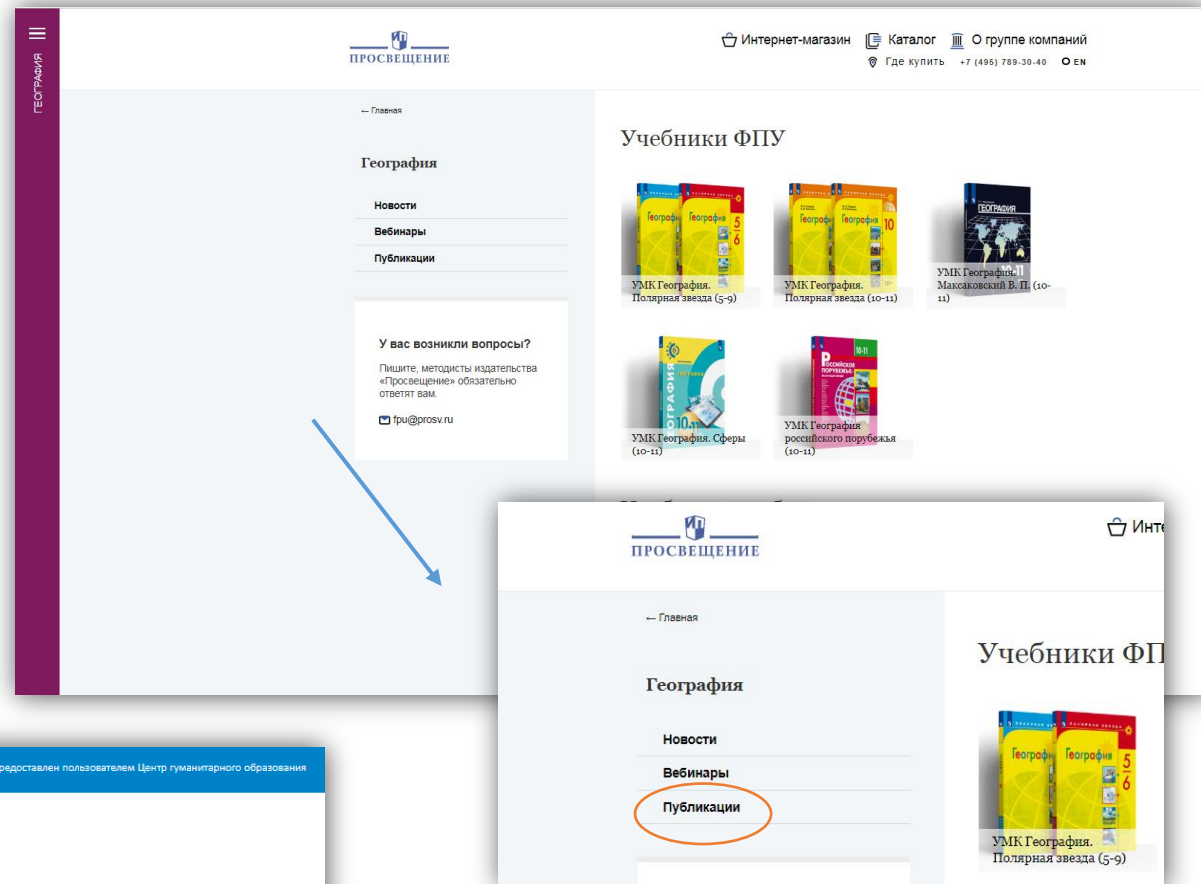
ГЕОГРАФИЯ

ПРОСВЕЩЕНИЕ

Интернет-магазин Каталог О группе компаний
Где купить +7 (495) 789-30-40 EN

← Главная

География

Новости
Вебинары
Публикации

У вас возникли вопросы?
Пишите, методисты издательства «Просвещение» обязательно ответят вам.

fpu@prosv.ru

Учебники ФПУ

УМК География. Полярная звезда (5-9)
УМК География. Полярная звезда (10-11)
УМК География. Максаковский В. П. (10-11)
УМК География. Сферы (10-11)
УМК География российского порубежья (10-11)

ПРОСВЕЩЕНИЕ

Инте

← Главная

География

Новости
Вебинары
Публикации

Учебники ФП

УМК География. Полярная звезда (5-9)

редоставлен пользователем Центр гуманитарного образования